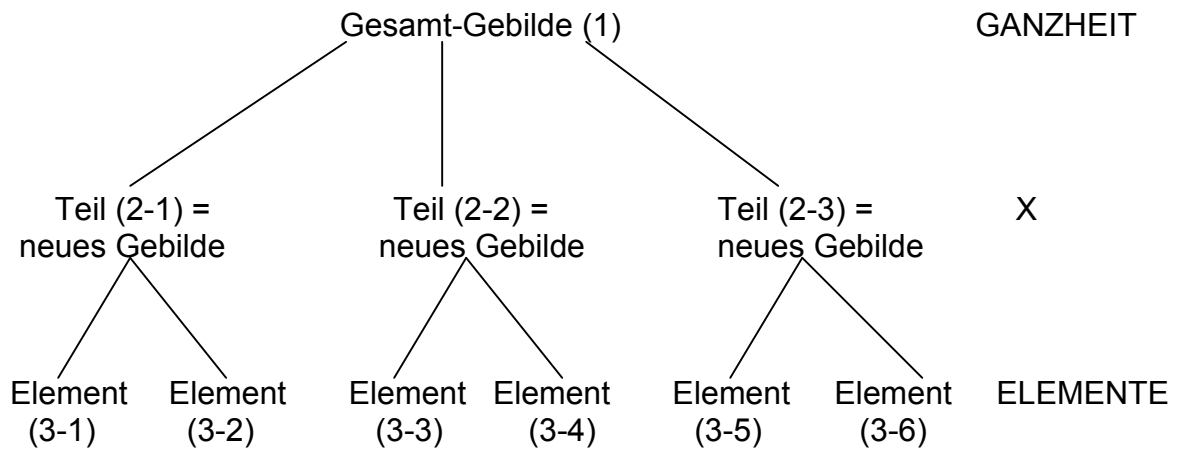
Gesamt-Gebilde (1)

GANZHEIT

Teil (2-1) = neues Gebilde

Teil (2-2) = neues Gebilde

Teil (2-3) = neues Gebilde

X

Element (3-1)

Element (3-2)

Element (3-3)

Element (3-4)

Element (3-5)

Element (3-6)

ELEMENTE